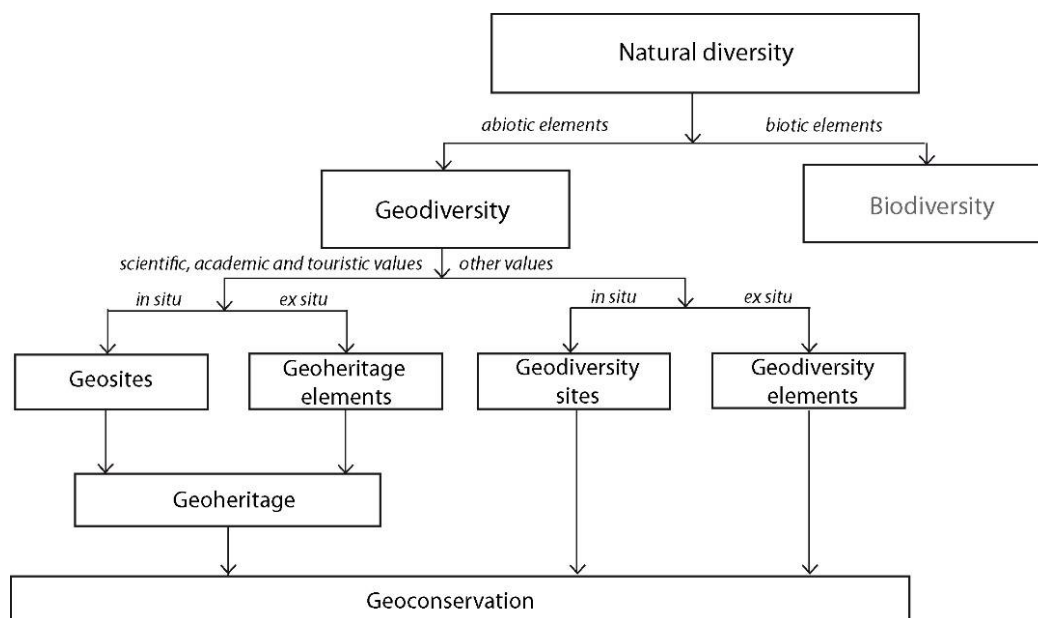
Natural diversity

abiotic elements

biotic elements

Geodiversity

Biodiversity

scientific, academic and touristic values

other values

in situ

ex situ

in situ

ex situ

Geosites

Geoheritage elements

Geodiversity sites

Geodiversity elements

Geoheritage

Geoconservation